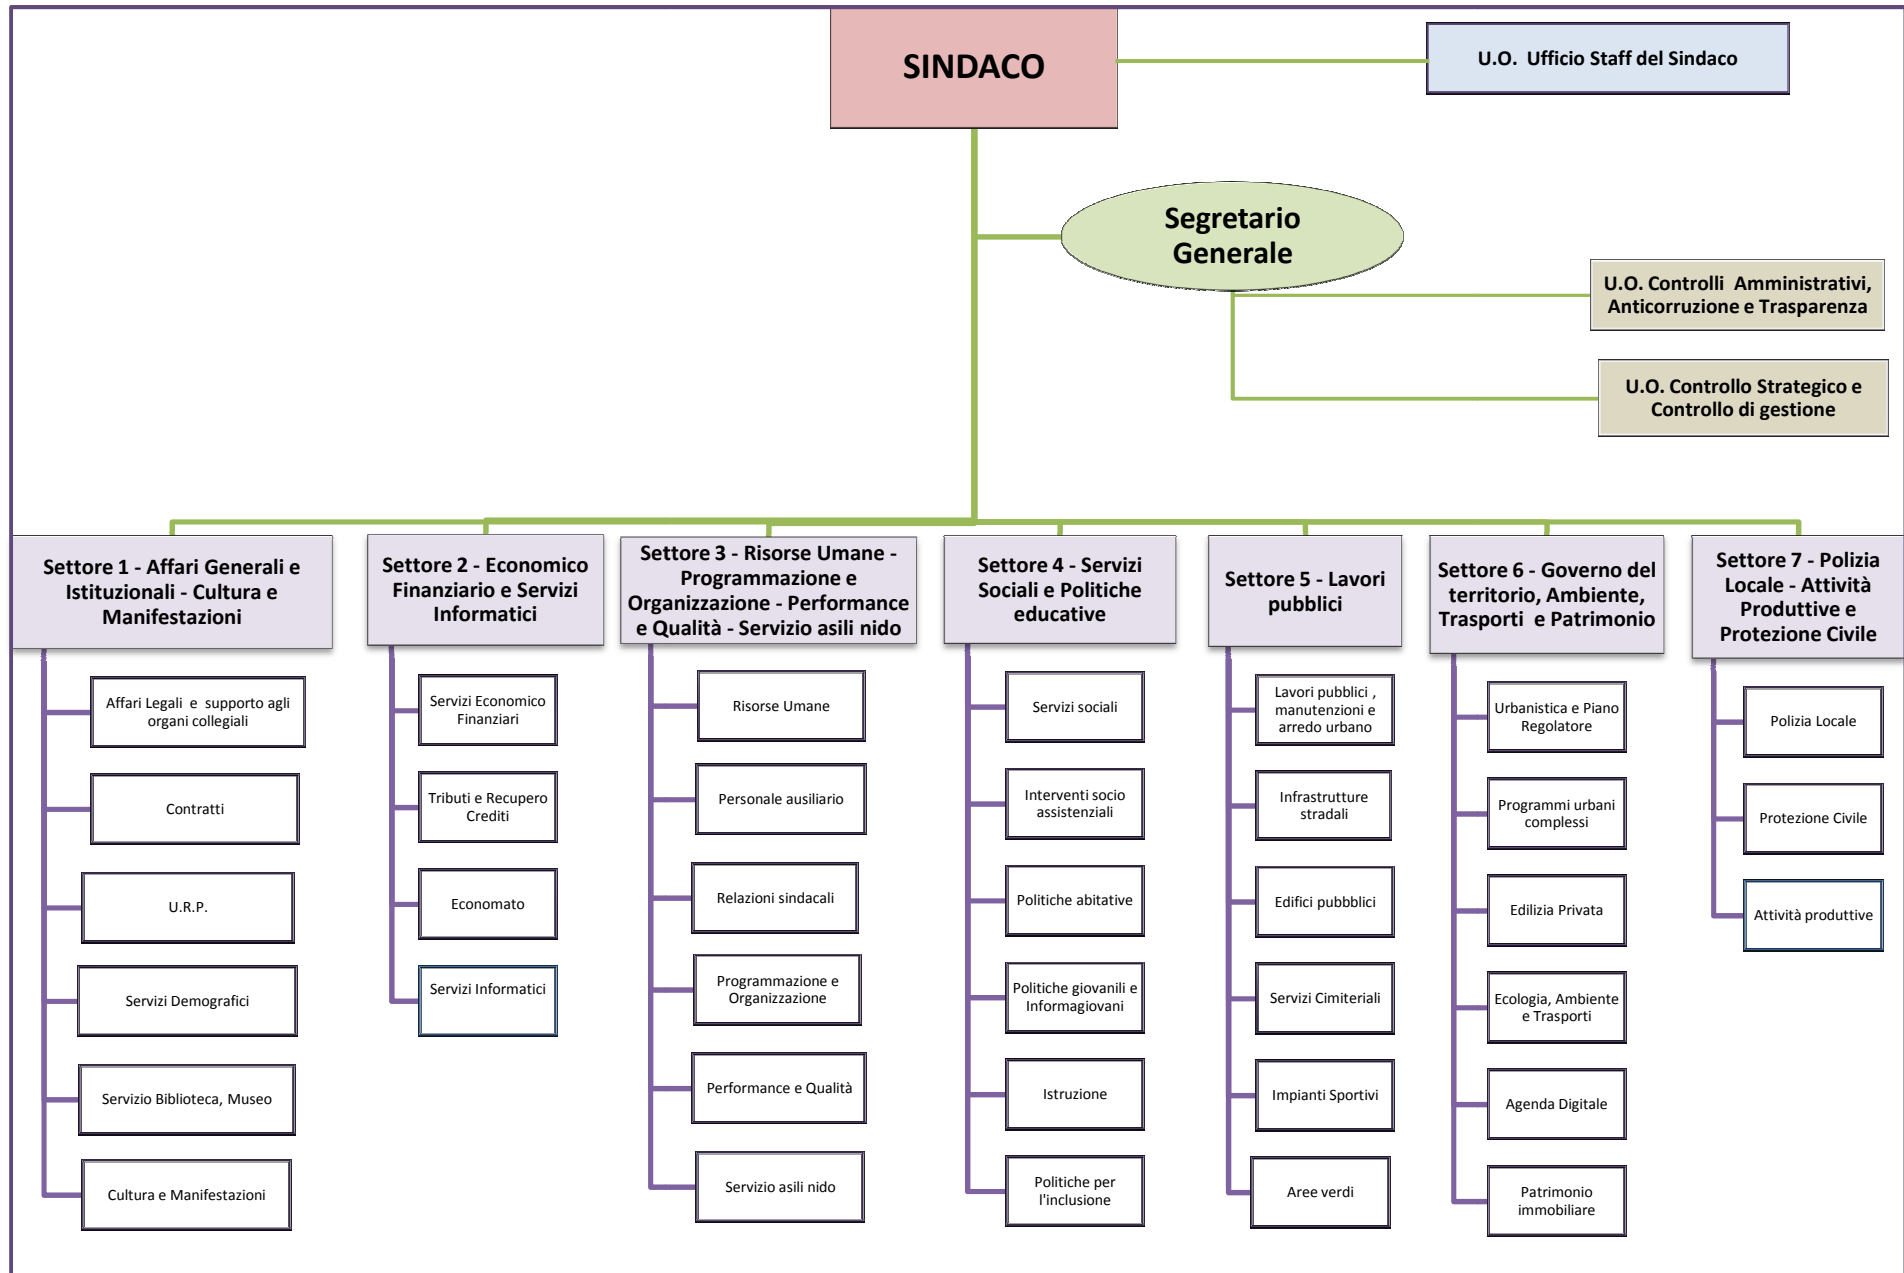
SINDACO

U.O. Ufficio Staff del Sindaco

Segretario Generale

U.O. Controlli Amministrativi, Anticorruzione e Trasparenza

U.O. Controllo Strategico e Controllo di gestione

Settore 1 - Affari Generali e Istituzionali - Cultura e Manifestazioni

Affari Legali e supporto agli organi collegiali

Contratti

U.R.P.

Servizi Demografici

Servizio Biblioteca, Museo

Cultura e Manifestazioni

Settore 2 - Economico Finanziario e Servizi Informatici

Servizi Economico Finanziari

Tributi e Recupero Crediti

Economato

Servizi Informatici

Settore 3 - Risorse Umane - Programmazione e Organizzazione - Performance e Qualità - Servizio asili nido

Risorse Umane

Personale ausiliario

Relazioni sindacali

Programmazione e Organizzazione

Performance e Qualità

Servizio asili nido

Settore 4 - Servizi Sociali e Politiche educative

Servizi sociali

Interventi socio assistenziali

Politiche abitative

Politiche giovanili e Informagiovani

Istruzione

Politiche per l'inclusione

Settore 5 - Lavori pubblici

Lavori pubblici , manutenzioni e arredo urbano

Infrastrutture stradali

Edifici pubbblici

Servizi Cimiteriali

Impianti Sportivi

Aree verdi

Settore 6 - Governo del territorio, Ambiente, Trasporti e Patrimonio

Urbanistica e Piano Regolatore

Programmi urbani complessi

Edilizia Privata

Ecologia, Ambiente e Trasporti

Agenda Digitale

Patrimonio immobiliare

Settore 7 - Polizia Locale - Attività Produttive e Protezione Civile

Polizia Locale

Protezione Civile

Attività produttive